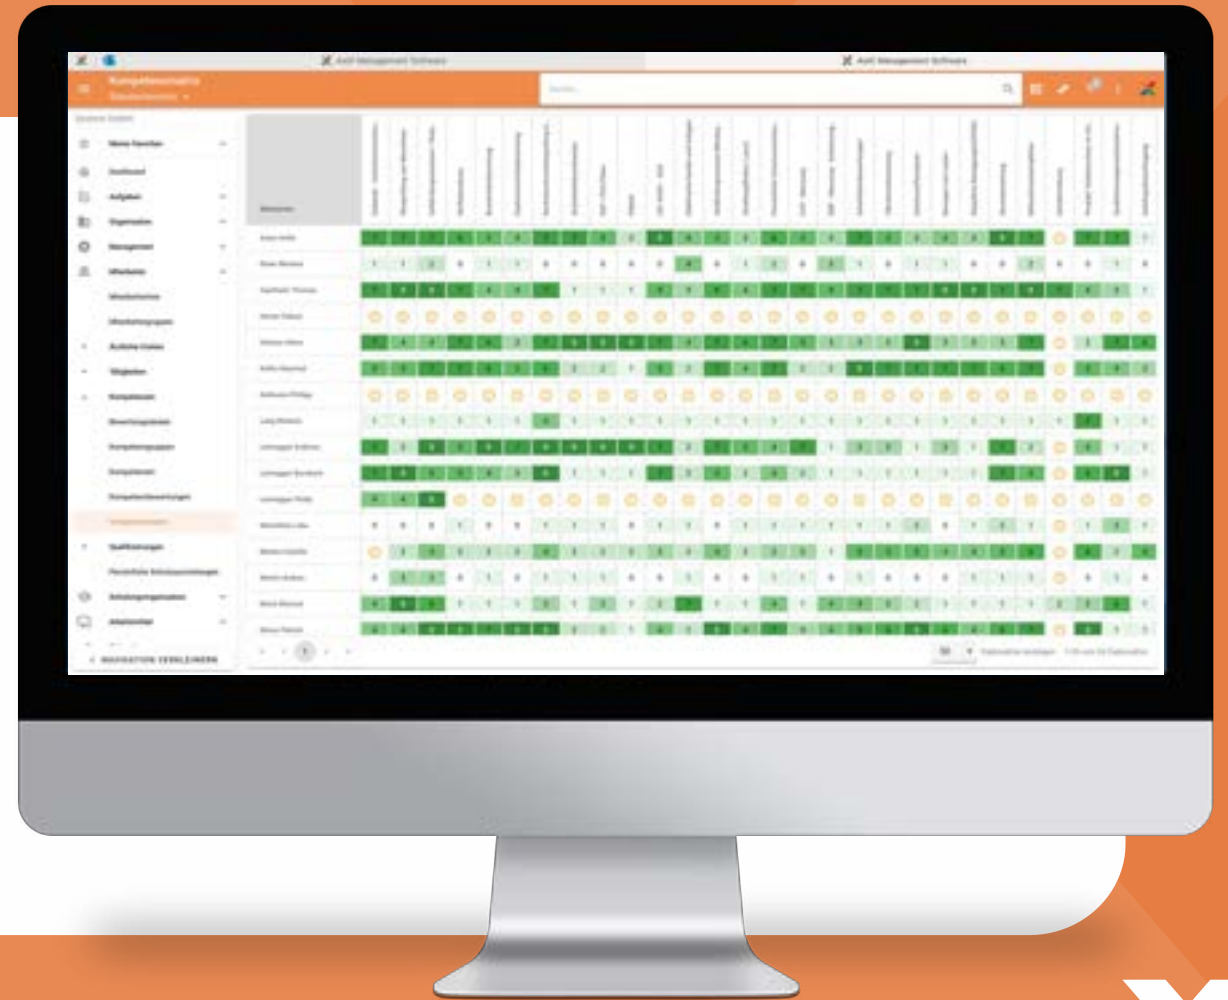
AxIT Management Software

AxIT Management Software

Kompetenzmatrix

Suchen...

Meine Favoriten

Dashboard

Aufgaben

Organisation

Management

Mitarbeiter

Mitarbeiterliste

Mitarbeitergruppen

Ausfallsliste

Tätigkeiten

Kompetenzen

Bewertungsskalen

Kompetenzgruppen

Kompetenzen

Kompetenzbewertungen

Kompetenzmatrix

Qualifizierungen

Persönliche Schulungsmaßnahmen

Schulungsorganisation

Arbeitsmittel

NAVIGATION VERKLEINERN

Mitarbeiter

1

50